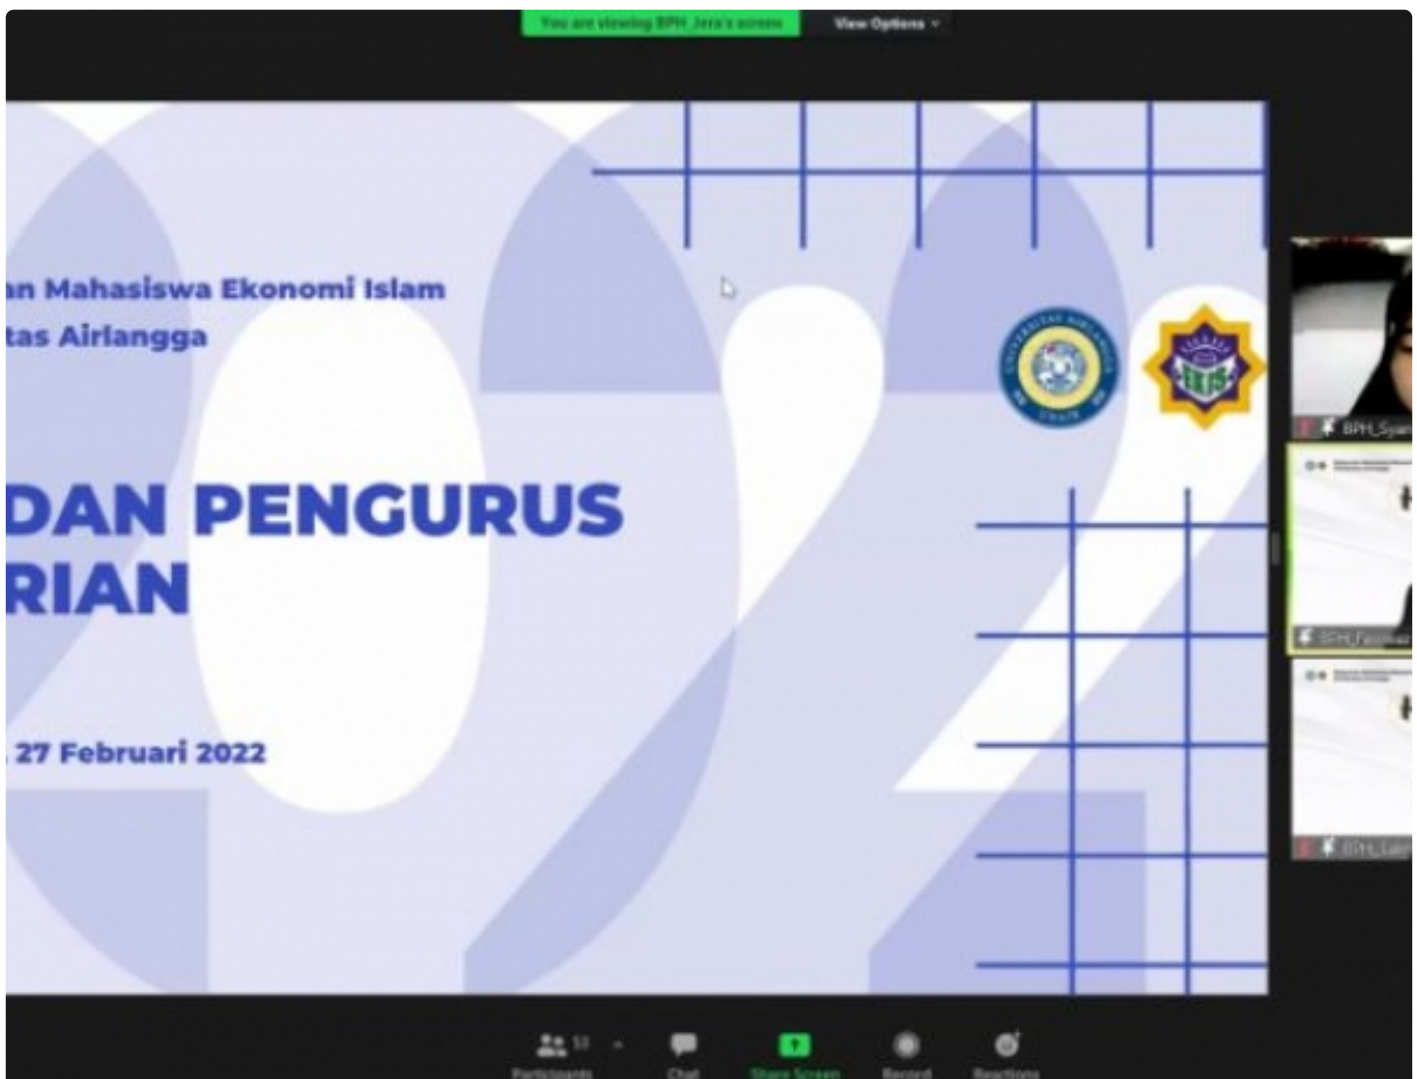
You are viewing BPH Jera's screen

View Options

an Mahasiswa Ekonomi Islam
tas Airlangga

DAN PENGURUS
RIAN

27 Februari 2022

UNIVERSITAS AIRLANGGA

EKIS

BPH_Syar

BPH_Fas

BPH_Lai

Participants 53

Chat

Share Screen

Record

Reactions